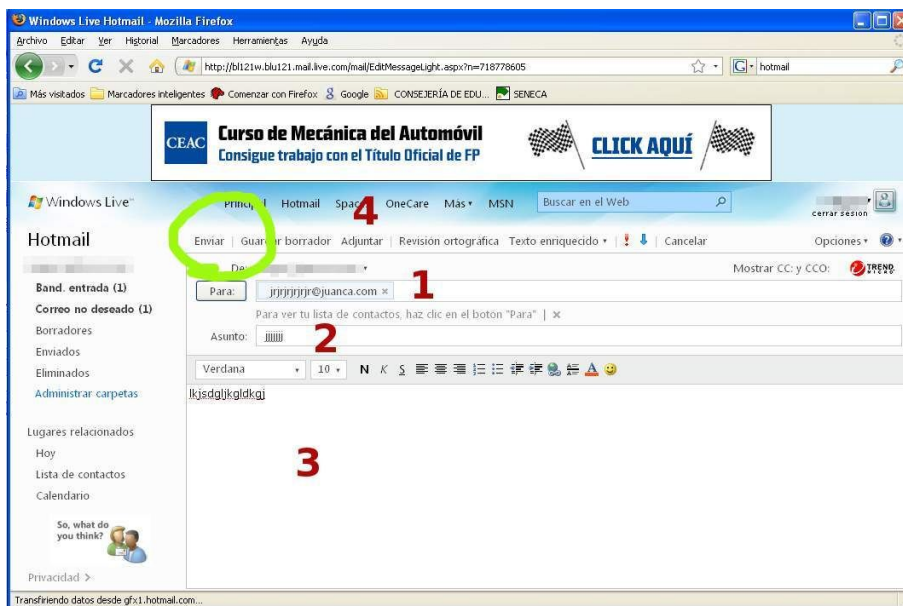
Windows Live Hotmail - Mozilla Firefox

Archivo Editar Ver Historial Marcadores Herramientas Ayuda

http://bl121w.blu121.mail.live.com/mail/EditMessageLight.aspx?n=718778605

hotmail

Más visitados Marcadores inteligentes Comenzar con Firefox Google CONSEJERÍA DE EDU... SENECA

CEAC Curso de Mecánica del Automóvil Consigue trabajo con el Título Oficial de FP CLICK AQUÍ

Windows Live Principal Hotmail Spaces OneCare Más MSN Buscar en el Web

cerrar sesión

4

Hotmail

Enviar | Guardar borrador Adjuntar | Revisión ortográfica Texto enriquecido | Cancelar

Opciones

De:

Mostrar CC: y CCO:

TREND MICRO

Band. entrada (1)

Correo no deseado (1)

Borradores

Enviados

Eliminados

Administrar carpetas

Para: jrjrjrjrjrjr@juanca.com ×

1

Para ver tu lista de contactos, haz clic en el botón "Para" | ×

Asunto: jjjjjjj

2

Verdana 10 N K S

lkjsdgljkgldkgj

3

Lugares relacionados

Hoy

Lista de contactos

Calendario

So, what do you think?

Privacidad >

Transfiriendo datos desde gfx1.hotmail.com...